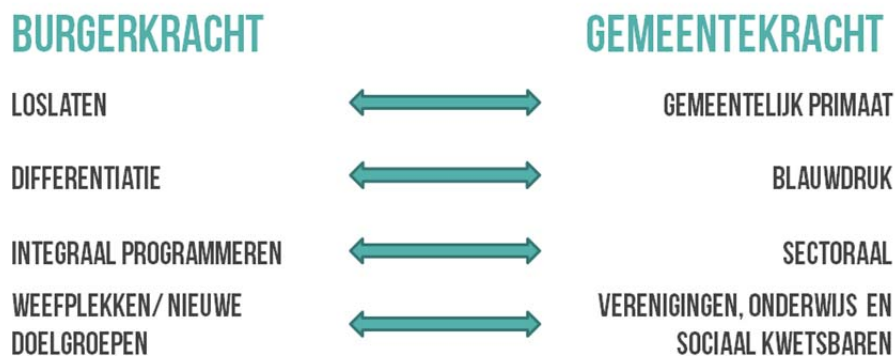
BURGERKRACHT

GEMEENTEKRACHT

LOSLATEN

GEMEENTELIJK PRIMAAT

DIFFERENTIATIE

BLAUWDRUK

INTEGRAAL PROGRAMMEREN

SECTORAAL

WEEFPLEKKEN/ NIEUWE DOELGROEPEN

VERENIGINGEN, ONDERWIJS EN SOCIAAL KWETSBAREN